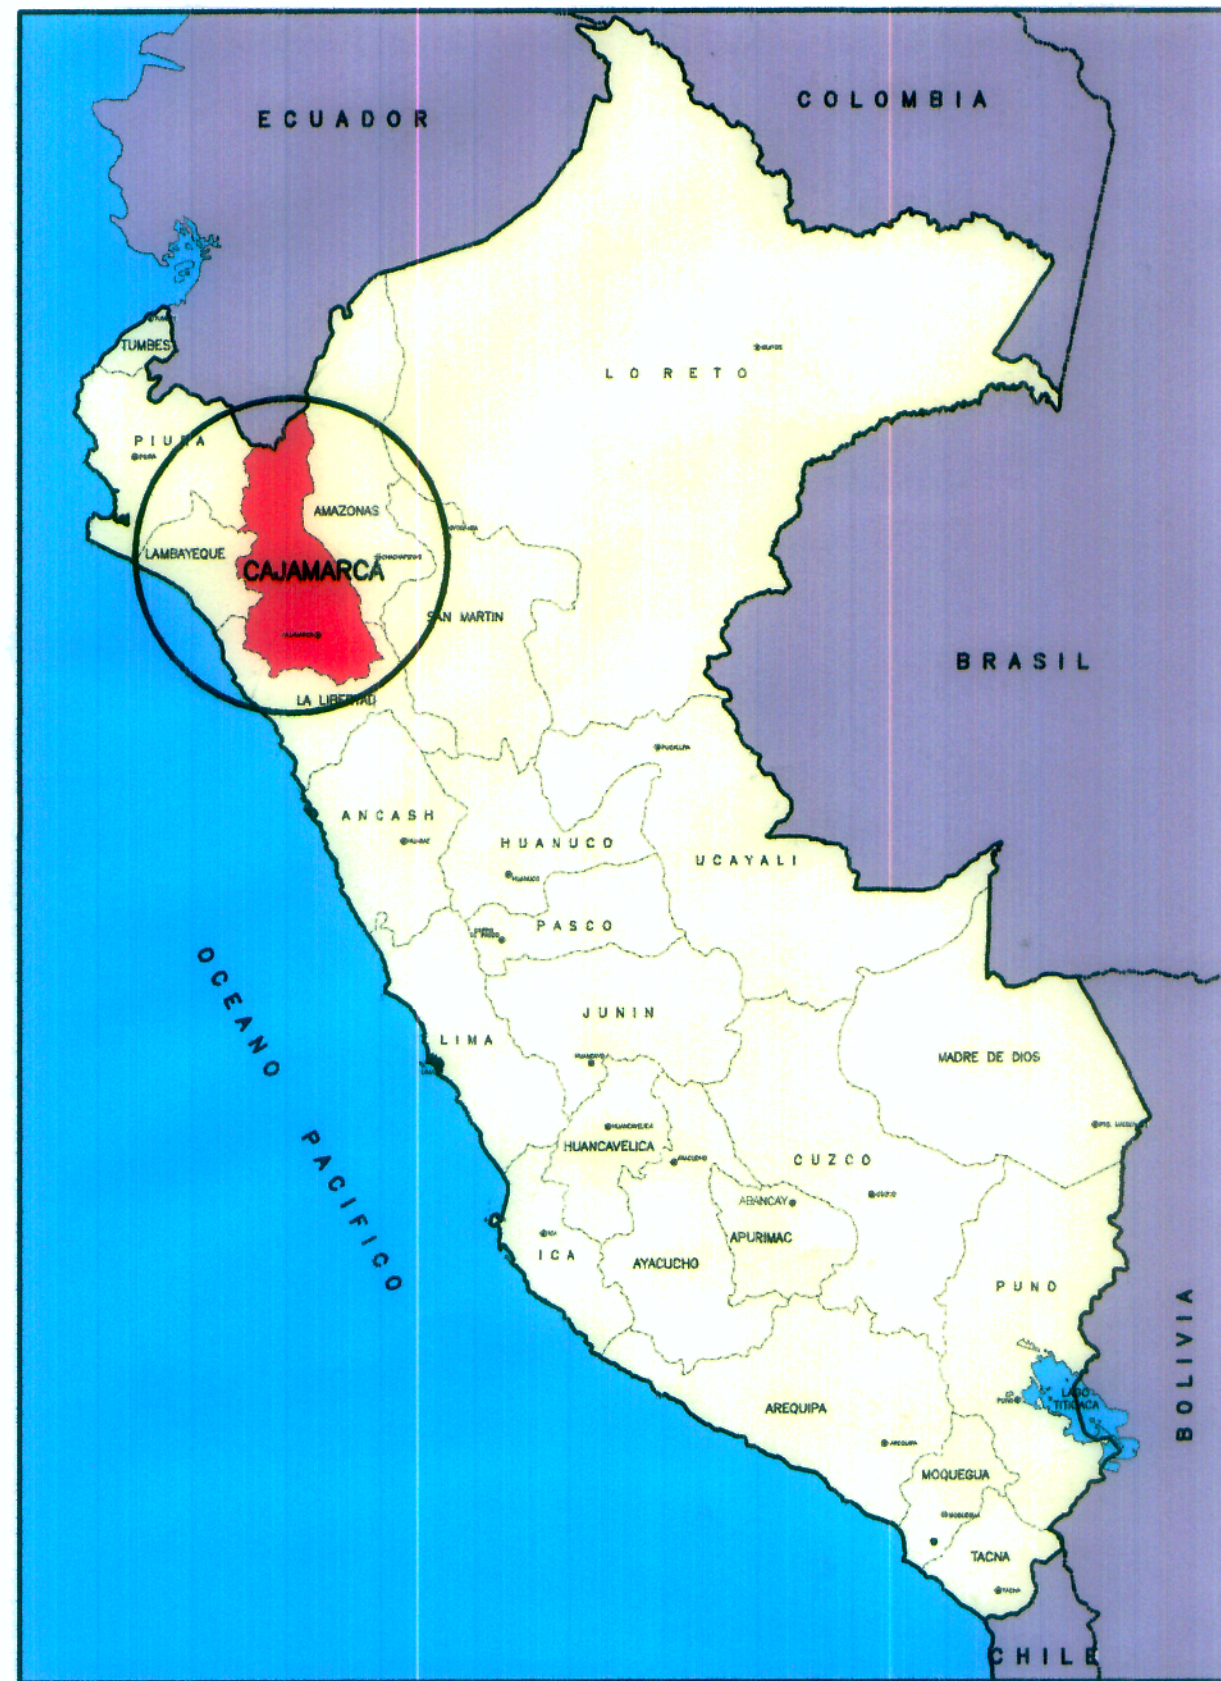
ECUADOR

COLOMBIA

TUMBES

LORETO

PIURA

AMAZONAS

LAMBAYEQUE

CAJAMARCA

SAN MARTIN

BRASIL

LA LIBERTAD

ANCASH

HUANUCO

UCAYALI

PASCO

OCEANO PACIFICO

JUNIN

LIMA

MADRE DE DIOS

HUANCAVELICA

CUZCO

ABANCAY

APURIMAC

ICA

AYACUCHO

PUNO

LAGO TITICACA

BOLIVIA

AREQUIPA

MOQUEGUA

TACNA

CHILE